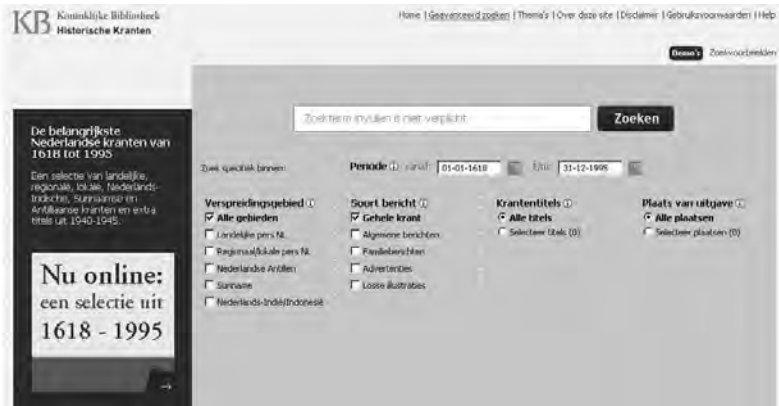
KB Koninklijke Bibliotheek
Historische Kranten

Home | Geavanceerd zoeken | Thema's | Over deze site | Disclaimer | Gebruiksvoorwaarden | Help

Demo's Zoekvoorbeelden

De belangrijkste Nederlandse kranten van 1618 tot 1995

Een selectie van landelijke, regionale, lokale, Nederlands-Indische, Surinaamse en Antilliaanse kranten en extra titels uit 1940-1945.

Nu online:
een selectie uit
1618 - 1995

Zoekterm invullen is niet verplicht

Zoeken

Zoek specifiek binnen:

Periode ⓘ vanaf: 01-01-1618 t/m: 31-12-1995

Verspreidingsgebied ⓘ
☑ Alle gebieden
☐ Landelijke pers NL
☐ Regionaal/lokale pers NL
☐ Nederlandse Antillen
☐ Suriname
☐ Nederlands-Indië/Indonesië

Soort bericht ⓘ
☑ Gehele krant
☐ Algemene berichten
☐ Familieberichten
☐ Advertenties
☐ Losse illustraties

Krantentitels ⓘ
◉ Alle titels
○ Selecteer titels (0)

Plaats van uitgave ⓘ
◉ Alle plaatsen
○ Selecteer plaatsen (0)